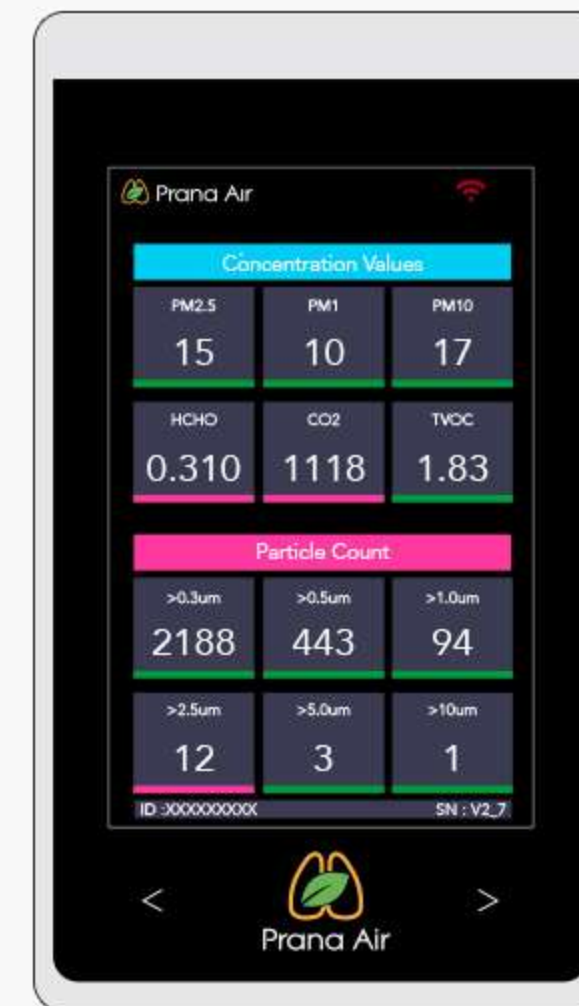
Prana Air

Concentration Values

| PM2.5 | PM1 | PM10 |
|---|---|---|
| 15 | 10 | 17 |

| HCHO | CO2 | TVOC |
|---|---|---|
| 0.310 | 1118 | 1.83 |

Particle Count

| >0.3um | >0.5um | >1.0um |
|---|---|---|
| 2188 | 443 | 94 |

| >2.5um | >5.0um | >10um |
|---|---|---|
| 12 | 3 | 1 |

ID :XXXXXXXXX SN : V2_7

<

Prana Air

>